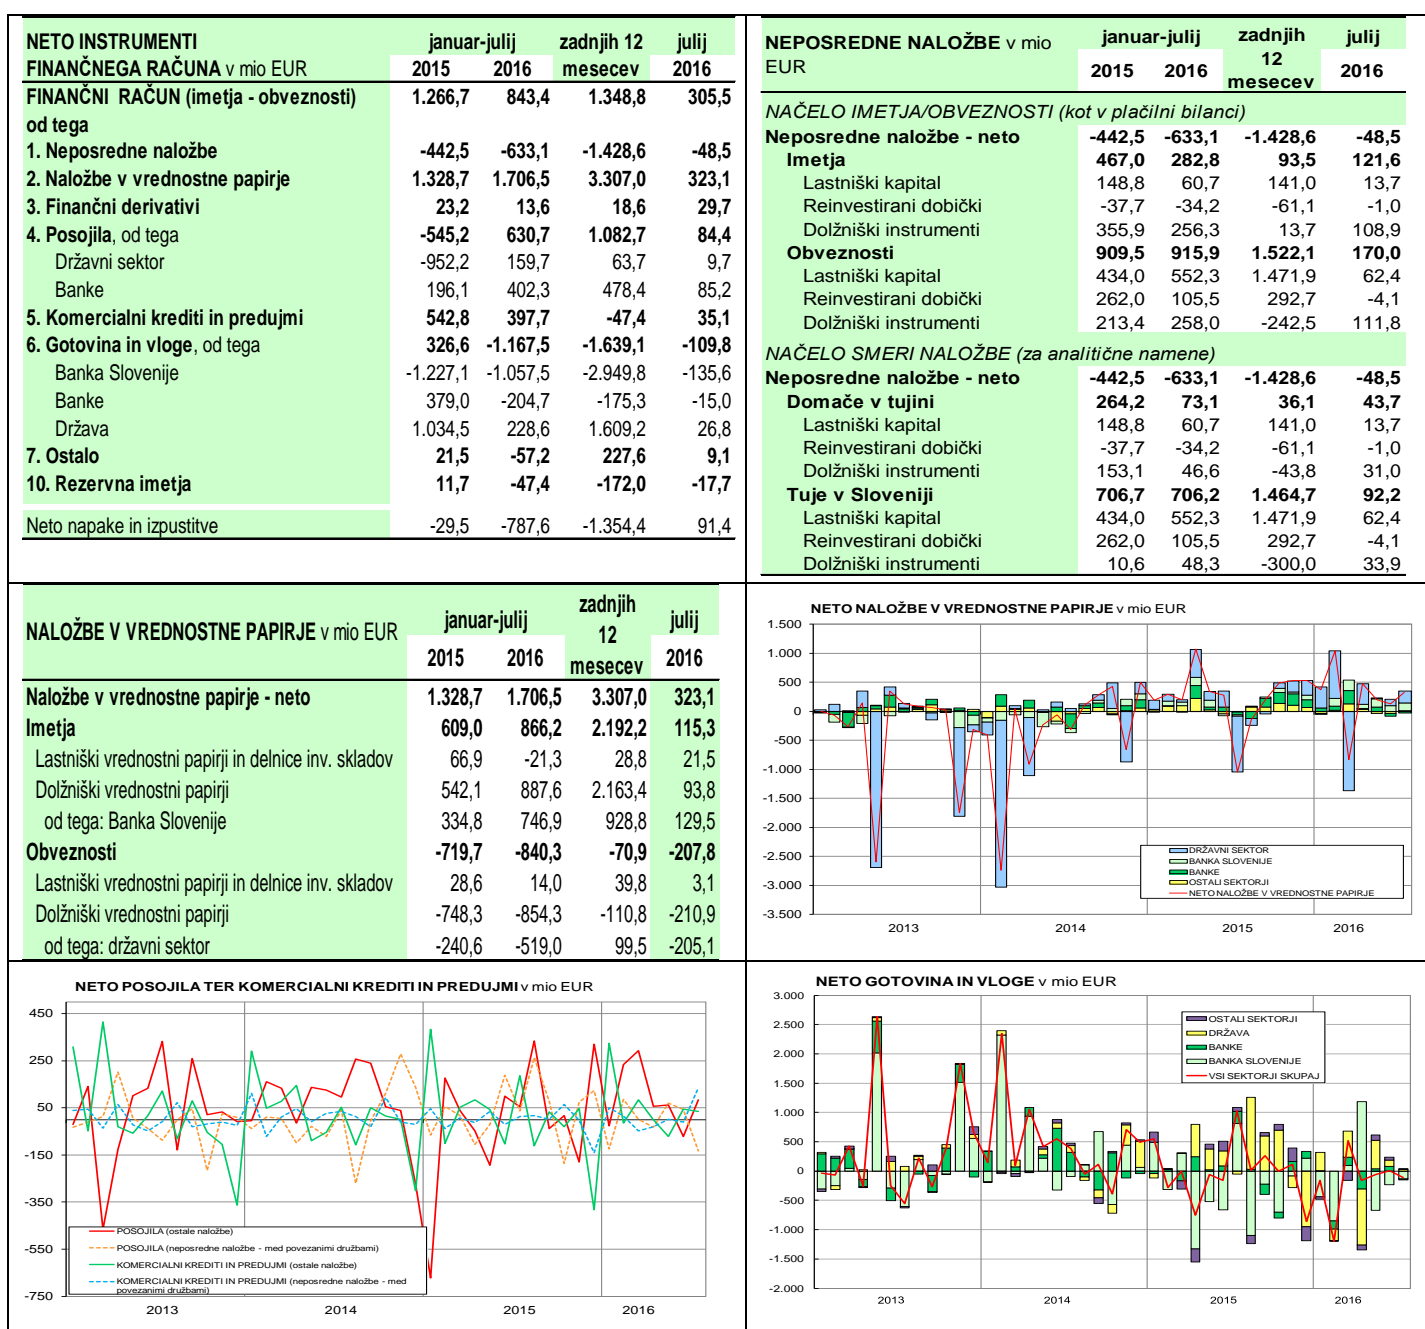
| NETO INSTRUMENTI FINANČNEGA RAČUNA v mio EUR | januar-julij 2015 | 2016 | zadnjih 12 mesecev | julij 2016 |
|---|---|---|---|---|
| FINANČNI RAČUN (imetja - obveznosti) | 1.266,7 | 843,4 | 1.348,8 | 305,5 |
| od tega | | | | |
| 1. Neposredne naložbe | -442,5 | -633,1 | -1.428,6 | -48,5 |
| 2. Naložbe v vrednostne papirje | 1.328,7 | 1.706,5 | 3.307,0 | 323,1 |
| 3. Finančni derivativi | 23,2 | 13,6 | 18,6 | 29,7 |
| 4. Posojila, od tega | -545,2 | 630,7 | 1.082,7 | 84,4 |
| Državni sektor | -952,2 | 159,7 | 63,7 | 9,7 |
| Banke | 196,1 | 402,3 | 478,4 | 85,2 |
| 5. Komercialni krediti in predujmi | 542,8 | 397,7 | -47,4 | 35,1 |
| 6. Gotovina in vloge, od tega | 326,6 | -1.167,5 | -1.639,1 | -109,8 |
| Banka Slovenije | -1.227,1 | -1.057,5 | -2.949,8 | -135,6 |
| Banke | 379,0 | -204,7 | -175,3 | -15,0 |
| Država | 1.034,5 | 228,6 | 1.609,2 | 26,8 |
| 7. Ostalo | 21,5 | -57,2 | 227,6 | 9,1 |
| 10. Rezervna imetja | 11,7 | -47,4 | -172,0 | -17,7 |
| Neto napake in izpustitve | -29,5 | -787,6 | -1.354,4 | 91,4 |

| NEPOSREDNE NALOŽBE v mio EUR | januar-julij 2015 | 2016 | zadnjih 12 mesecev | julij 2016 |
|---|---|---|---|---|
| NAČELO IMETJA/OBVEZNOSTI (kot v plačilni bilanci) | | | | |
| Neposredne naložbe - neto | -442,5 | -633,1 | -1.428,6 | -48,5 |
| Imetja | 467,0 | 282,8 | 93,5 | 121,6 |
| Lastniški kapital | 148,8 | 60,7 | 141,0 | 13,7 |
| Reinvestirani dobički | -37,7 | -34,2 | -61,1 | -1,0 |
| Dolžniški instrumenti | 355,9 | 256,3 | 13,7 | 108,9 |
| Obveznosti | 909,5 | 915,9 | 1.522,1 | 170,0 |
| Lastniški kapital | 434,0 | 552,3 | 1.471,9 | 62,4 |
| Reinvestirani dobički | 262,0 | 105,5 | 292,7 | -4,1 |
| Dolžniški instrumenti | 213,4 | 258,0 | -242,5 | 111,8 |
| NAČELO SMERI NALOŽBE (za analitične namene) | | | | |
| Neposredne naložbe - neto | -442,5 | -633,1 | -1.428,6 | -48,5 |
| Domače v tujini | 264,2 | 73,1 | 36,1 | 43,7 |
| Lastniški kapital | 148,8 | 60,7 | 141,0 | 13,7 |
| Reinvestirani dobički | -37,7 | -34,2 | -61,1 | -1,0 |
| Dolžniški instrumenti | 153,1 | 46,6 | -43,8 | 31,0 |
| Tuje v Sloveniji | 706,7 | 706,2 | 1.464,7 | 92,2 |
| Lastniški kapital | 434,0 | 552,3 | 1.471,9 | 62,4 |
| Reinvestirani dobički | 262,0 | 105,5 | 292,7 | -4,1 |
| Dolžniški instrumenti | 10,6 | 48,3 | -300,0 | 33,9 |

| NALOŽBE V VREDNOSTNE PAPIRJE v mio EUR | januar-julij 2015 | 2016 | zadnjih 12 mesecev | julij 2016 |
|---|---|---|---|---|
| Naložbe v vrednostne papirje - neto | 1.328,7 | 1.706,5 | 3.307,0 | 323,1 |
| Imetja | 609,0 | 866,2 | 2.192,2 | 115,3 |
| Lastniški vrednostni papirji in delnice inv. skladov | 66,9 | -21,3 | 28,8 | 21,5 |
| Dolžniški vrednostni papirji | 542,1 | 887,6 | 2.163,4 | 93,8 |
| od tega: Banka Slovenije | 334,8 | 746,9 | 928,8 | 129,5 |
| Obveznosti | -719,7 | -840,3 | -70,9 | -207,8 |
| Lastniški vrednostni papirji in delnice inv. skladov | 28,6 | 14,0 | 39,8 | 3,1 |
| Dolžniški vrednostni papirji | -748,3 | -854,3 | -110,8 | -210,9 |
| od tega: državni sektor | -240,6 | -519,0 | 99,5 | -205,1 |

NETO NALOŽBE V VREDNOSTNE PAPIRJE v mio EUR
1.500 1.000 500 0 -500 -1.000 -1.500 -2.000 -2.500 -3.000 -3.500
DRŽAVNI SEKTOR
BANKA SLOVENIJE
BANKE
OSTALI SEKTORJI
NETO NALOŽBE V VREDNOSTNE PAPIRJE
2013 2014 2015 2016

NETO POSOJILA TER KOMERCIALNI KREDITI IN PREDUJMI v mio EUR
450 250 50 -150 -350 -550 -750
POSOJILA (ostale naložbe)
POSOJILA (neposredne naložbe - med povezanimi družbami)
KOMERCIALNI KREDITI IN PREDUJMI (ostale naložbe)
KOMERCIALNI KREDITI IN PREDUJMI (neposredne naložbe - med povezanimi družbami)
2013 2014 2015 2016

NETO GOTOVINA IN VLOGE v mio EUR
3.000 2.500 2.000 1.500 1.000 500 0 -500 -1.000 -1.500 -2.000
OSTALI SEKTORJI
DRŽAVA
BANKE
BANKA SLOVENIJE
VSI SEKTORJI SKUPAJ
2013 2014 2015 2016